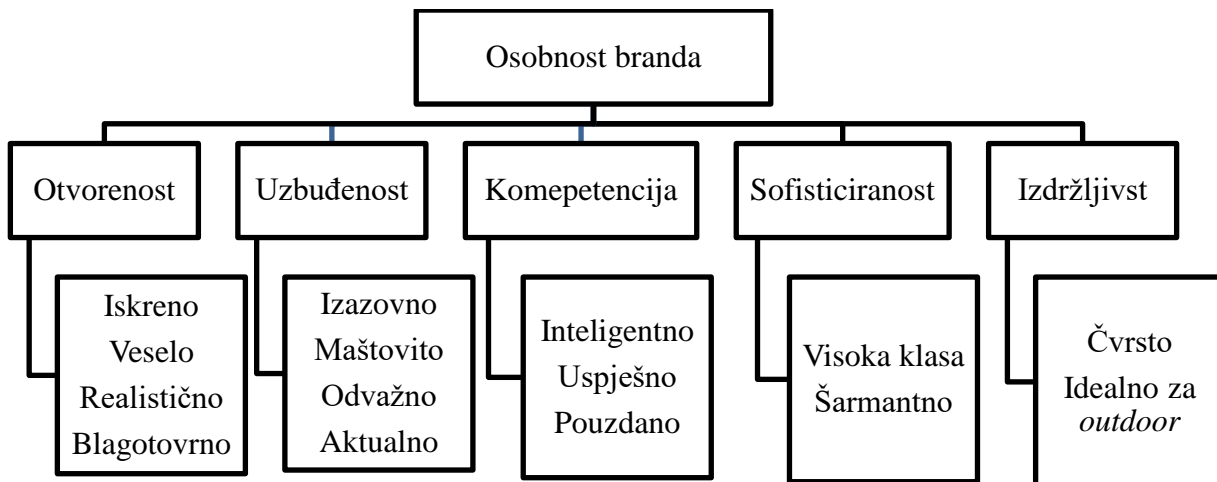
Osobnost branda

Otvorenost

Iskreno
Veselo
Realistično
Blagotovrno

Uzbuđenost

Izazovno
Maštovito
Odvažno
Aktualno

Komepetencija

Inteligentno
Uspješno
Pouzdano

Sofisticiranost

Visoka klasa
Šarmantno

Izdržljivst

Čvrsto
Idealno za *outdoor*